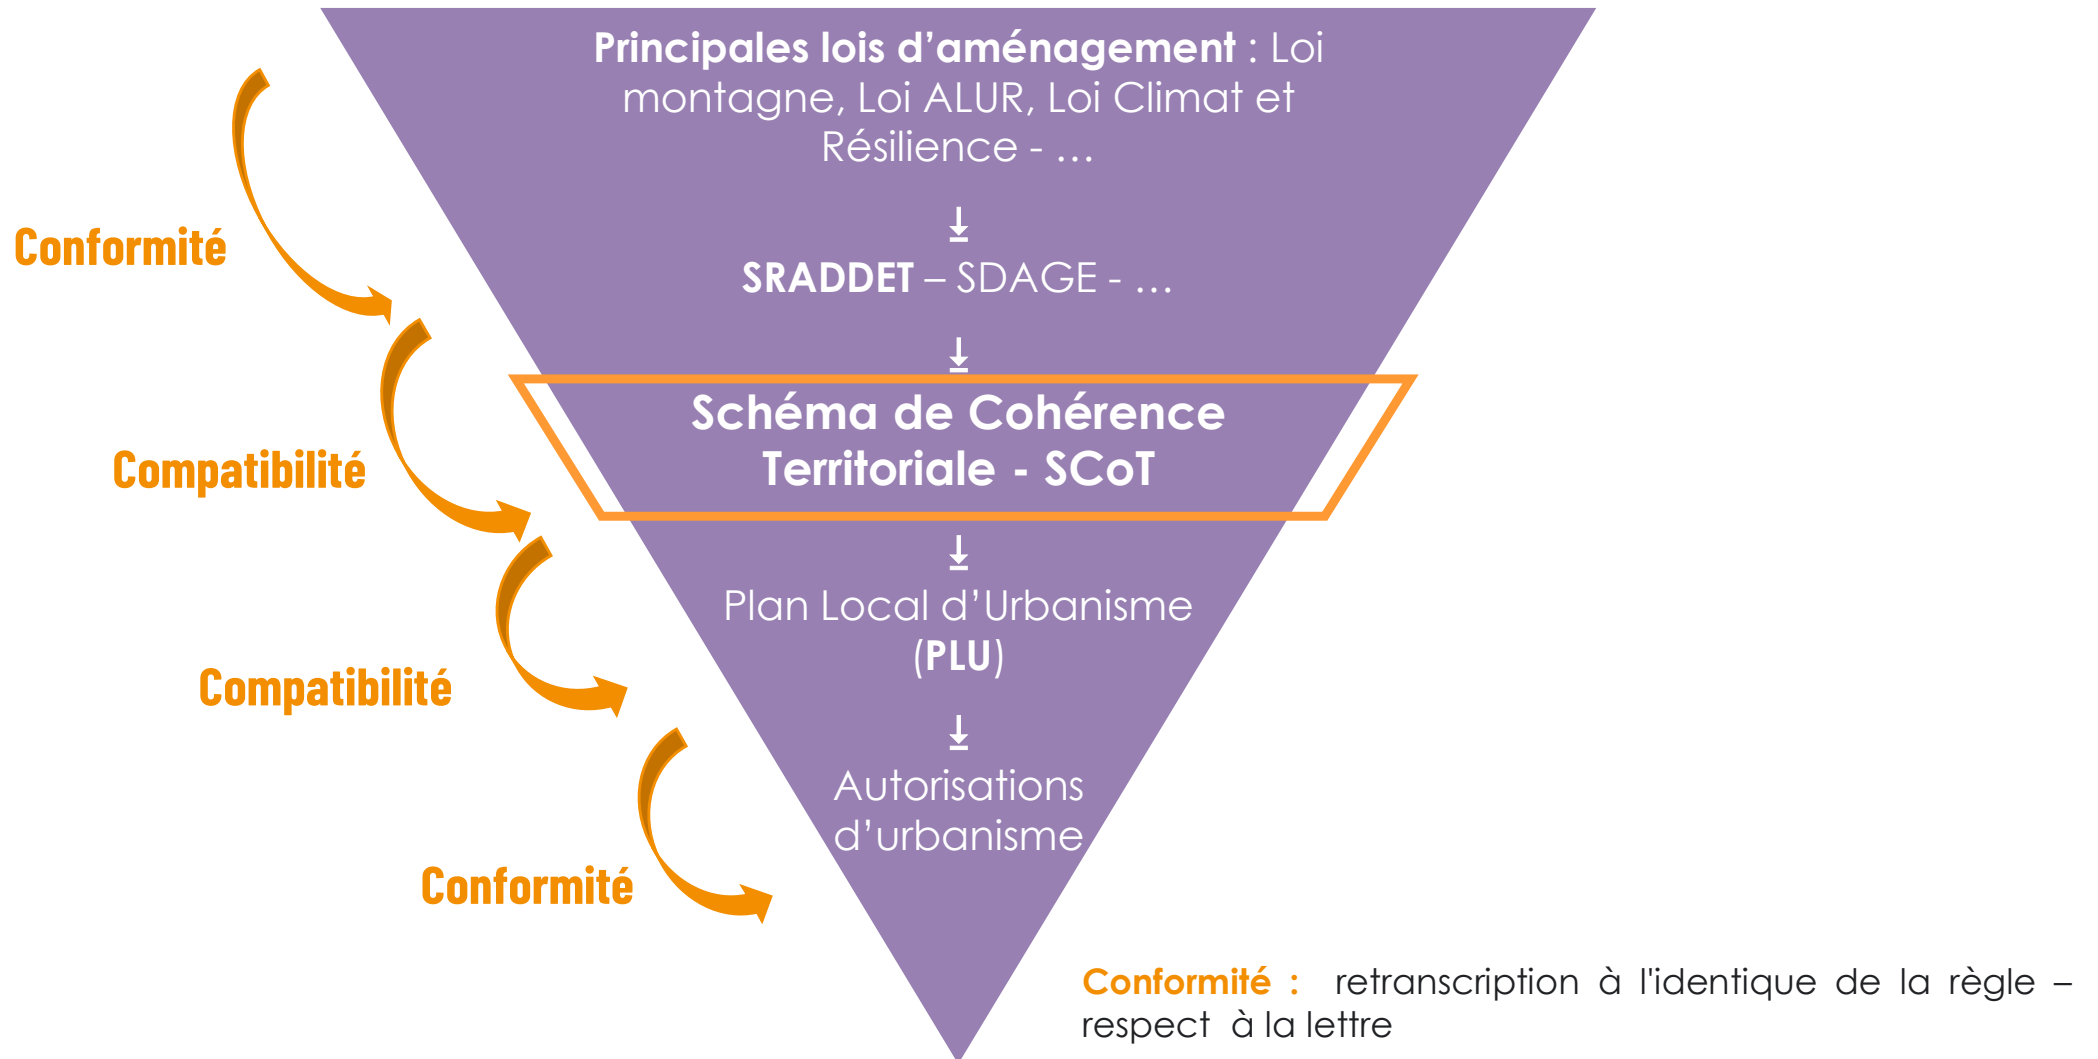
**Principales lois d'aménagement** : Loi montagne, Loi ALUR, Loi Climat et Résilience - …

↓

**SRADDET** – SDAGE - …

↓

**Schéma de Cohérence Territoriale - SCoT**

↓

Plan Local d'Urbanisme (**PLU**)

↓

Autorisations d'urbanisme

Conformité

Compatibilité

Compatibilité

Conformité

**Conformité :** retranscription à l'identique de la règle – respect à la lettre